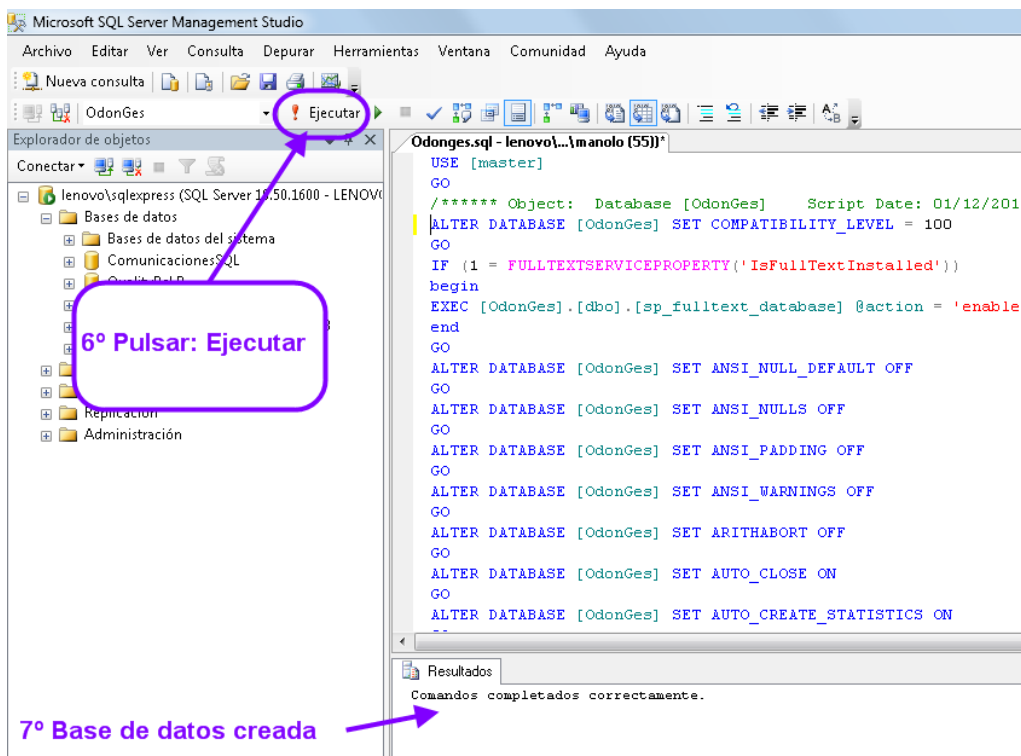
Microsoft SQL Server Management Studio

Archivo Editar Ver Consulta Depurar Herramientas Ventana Comunidad Ayuda

Nueva consulta

OdonGes ! Ejecutar

Explorador de objetos

Conectar

lenovo\sqlexpress (SQL Server 10.50.1600 - LENOV

Bases de datos

Bases de datos del sistema

ComunicacionesSQL

Replicación

Administración

6º Pulsar: Ejecutar

Odonges.sql - lenovo\...\manolo (55))*

USE [master]
GO
/****** Object: Database [OdonGes] Script Date: 01/12/201
ALTER DATABASE [OdonGes] SET COMPATIBILITY_LEVEL = 100
GO
IF (1 = FULLTEXTSERVICEPROPERTY('IsFullTextInstalled'))
begin
EXEC [OdonGes].[dbo].[sp_fulltext_database] @action = 'enable
end
GO
ALTER DATABASE [OdonGes] SET ANSI_NULL_DEFAULT OFF
GO
ALTER DATABASE [OdonGes] SET ANSI_NULLS OFF
GO
ALTER DATABASE [OdonGes] SET ANSI_PADDING OFF
GO
ALTER DATABASE [OdonGes] SET ANSI_WARNINGS OFF
GO
ALTER DATABASE [OdonGes] SET ARITHABORT OFF
GO
ALTER DATABASE [OdonGes] SET AUTO_CLOSE ON
GO
ALTER DATABASE [OdonGes] SET AUTO_CREATE_STATISTICS ON

Resultados

Comandos completados correctamente.

7º Base de datos creada